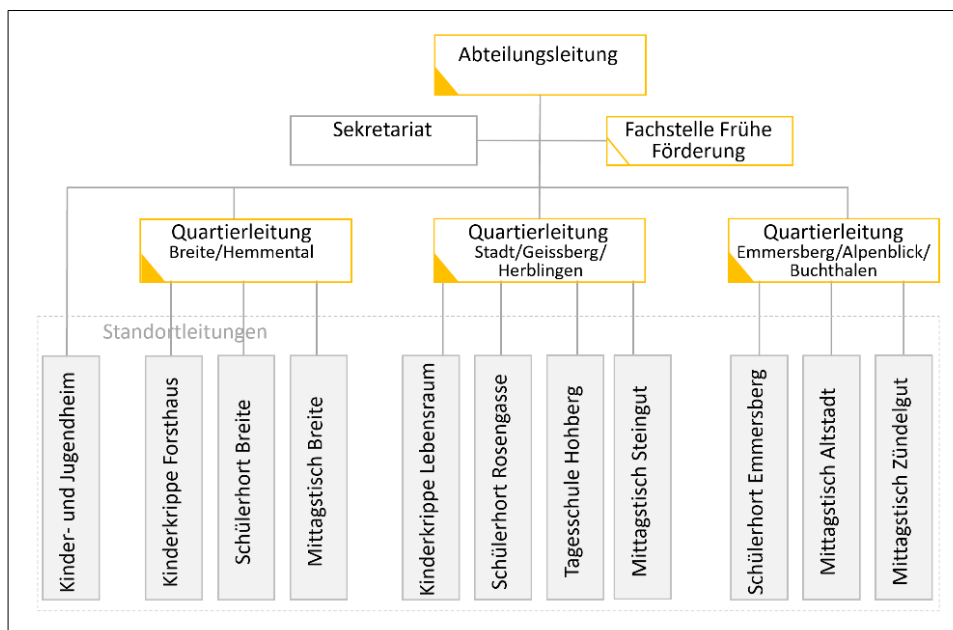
Abteilungsleitung

Sekretariat

Fachstelle Frühe Förderung

Quartierleitung
Breite/Hemmental

Quartierleitung
Stadt/Geissberg/Herblingen

Quartierleitung
Emmersberg/Alpenblick/Buchthalen

Standortleitungen

Kinder- und Jugendheim

Kinderkrippe Forsthaus

Schülerhort Breite

Mittagstisch Breite

Kinderkrippe Lebensraum

Schülerhort Rosengasse

Tagesschule Hohberg

Mittagstisch Steingut

Schülerhort Emmersberg

Mittagstisch Altstadt

Mittagstisch Zündelgut